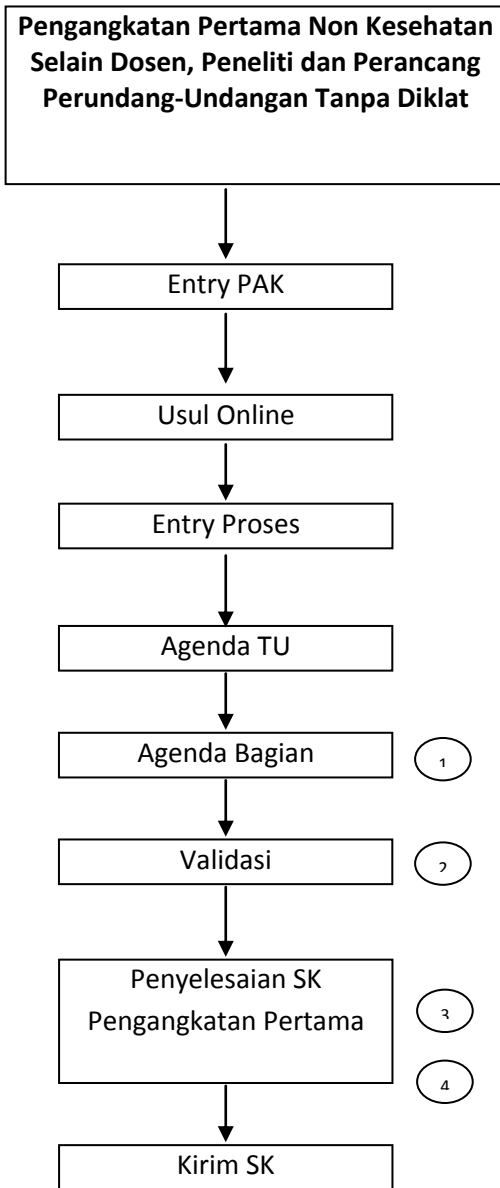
Pengangkatan Pertama Non Kesehatan Selain Dosen, Peneliti dan Perancang Perundang-Undangan Tanpa Diklat

Entry PAK

Usul Online

Entry Proses

Agenda TU

Agenda Bagian

1

Validasi

2

Penyelesaian SK Pengangkatan Pertama

3

4

Kirim SK